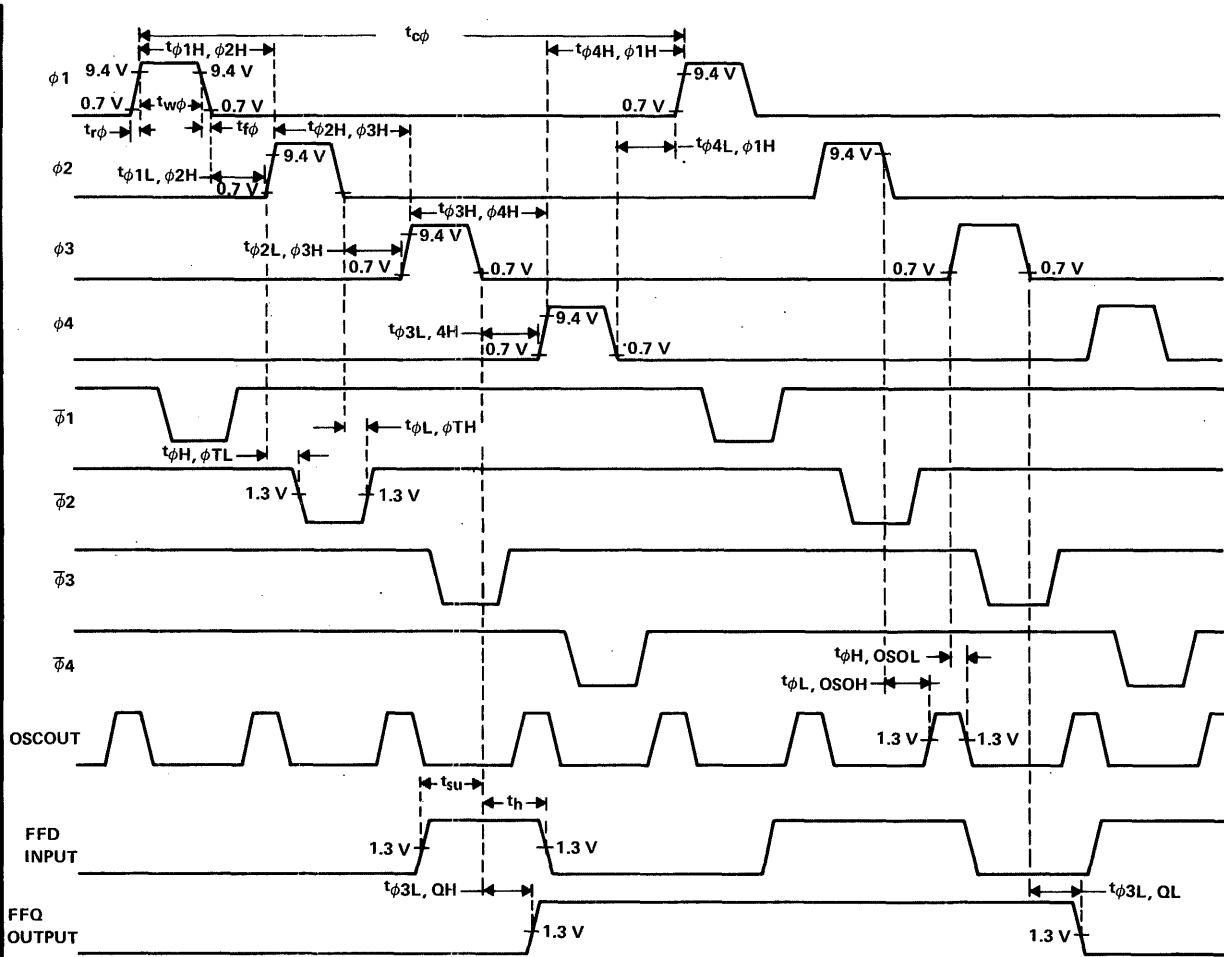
$t_{c\phi}$
$t_{\phi1H, \phi2H}$
$t_{\phi4H, \phi1H}$
$\phi1$ 9.4 V 9.4 V 9.4 V
0.7 V $t_{w\phi}$ 0.7 V 0.7 V
$t_{r\phi}$ $t_{f\phi}$ $t_{\phi2H, \phi3H}$ $t_{\phi4L, \phi1H}$
$\phi2$ $t_{\phi1L, \phi2H}$ 9.4 V 9.4 V
0.7 V
$t_{\phi3H, \phi4H}$
$\phi3$ $t_{\phi2L, \phi3H}$ 9.4 V
0.7 V 0.7 V 0.7 V 0.7 V
$\phi4$ $t_{\phi3L, 4H}$ 9.4 V
0.7 V 0.7 V
$\overline{\phi}1$
$t_{\phi L, \phi TH}$
$t_{\phi H, \phi TL}$
$\overline{\phi}2$ 1.3 V 1.3 V
$\overline{\phi}3$
$\overline{\phi}4$
$t_{\phi H, OSOL}$
$t_{\phi L, OSOH}$
OSCOUT 1.3 V 1.3 V
$t_{su}$
$t_h$
FFD INPUT 1.3 V 1.3 V
$t_{\phi3L, QH}$ $t_{\phi3L, QL}$
FFQ OUTPUT 1.3 V 1.3 V